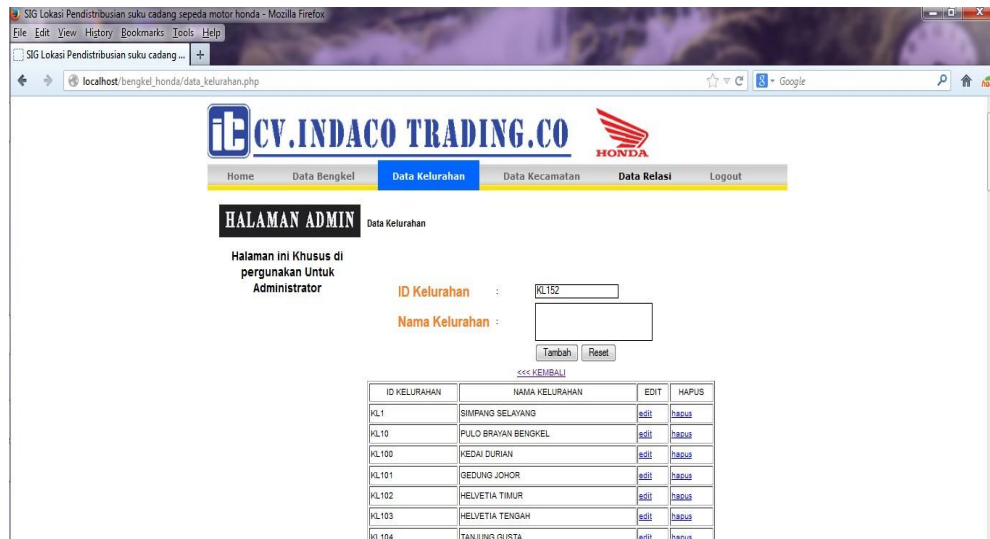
SIG Lokasi Pendistribusian suku cadang sepeda motor honda - Mozilla Firefox
File Edit View History Bookmarks Tools Help
SIG Lokasi Pendistribusian suku cadang ... +
localhost/bengkel_honda/data_kelurahan.php
Google

CV.INDACO TRADING.CO
HONDA

Home Data Bengkel Data Kelurahan Data Kecamatan Data Relasi Logout

HALAMAN ADMIN Data Kelurahan

Halaman ini Khusus di pergunakan Untuk Administrator

ID Kelurahan : KL152
Nama Kelurahan :
Tambah Reset
<<< KEMBALI

| ID KELURAHAN | NAMA KELURAHAN | EDIT | HAPUS |
|---|---|---|---|
| KL1 | SIMPANG SELAYANG | edit | hapus |
| KL10 | PULO BRAYAN BENGKEL | edit | hapus |
| KL100 | KEDAI DURIAN | edit | hapus |
| KL101 | GEDUNG JOHOR | edit | hapus |
| KL102 | HELVETIA TIMUR | edit | hapus |
| KL103 | HELVETIA TENGAH | edit | hapus |
| KL104 | TANJUNG GUSTA | edit | hapus |